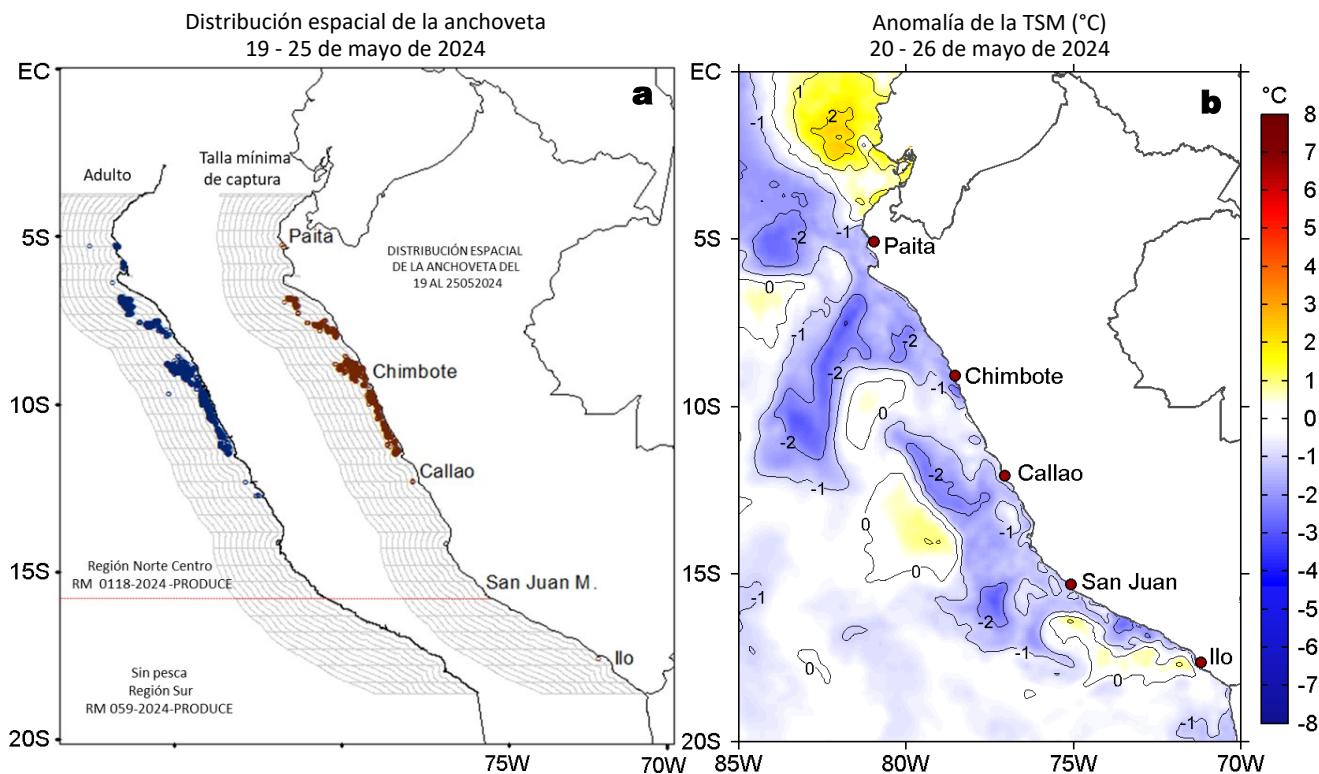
Distribución espacial de la anchoveta
19 - 25 de mayo de 2024

a

EC
5S
10S
15S
20S
75W
70W

Adulto

Talla mínima de captura

Paita

DISTRIBUCIÓN ESPACIAL DE LA ANCHOVETA DEL 19 AL 25052024

Chimbote

Callao

San Juan M.

Ilo

Región Norte Centro
RM 0118-2024 -PRODUCE

Sin pesca
Región Sur
RM 059-2024-PRODUCE

Anomalía de la TSM (°C)
20 - 26 de mayo de 2024

b

EC
5S
10S
15S
20S
85W
80W
75W
70W

°C
8
7
6
5
4
3
2
1
0
-1
-2
-3
-4
-5
-6
-7
-8

Paita
Chimbote
Callao
San Juan
Ilo

1
2
-1
-2
0
-1
-2
-1
-2
-2
-1
0
-2
-1
-2
-1
0
0
-1
-1
-2
-1
0
0
-1